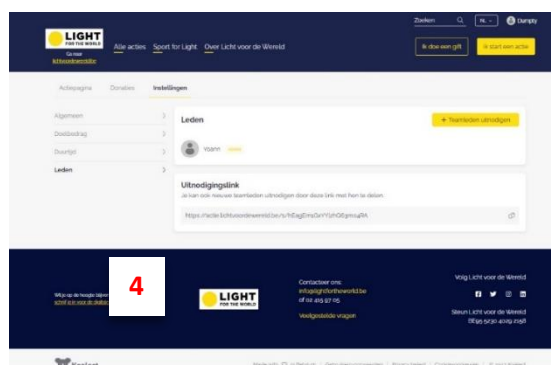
LIGHT FOR THE WORLD

Ga naar lichtvoordewereld.be

Alle acties Sport for Light Over Licht voor de Wereld

Zoeken NL Dumpty

Ik doe een gift Ik start een actie

Actiepagina Donaties Instellingen

Algemeen

Doelbedrag

Doeltijd

Leden

Leden

+ Teamleden uitnodigen

Yoann

Uitnodigingslink

Je kan ook nieuwe teamleden uitnodigen door deze link met hen te delen.

https://actie.lichtvoordewereld.be/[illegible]

4

Wil je op de hoogte blijven? schrijf je in voor de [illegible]

LIGHT FOR THE WORLD

Contacteer ons: info@lightfortheworld.be of 02 415 97 05

Veelgestelde vragen

Volg Licht voor de Wereld

Steun Licht voor de Wereld
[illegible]

Koalect

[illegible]